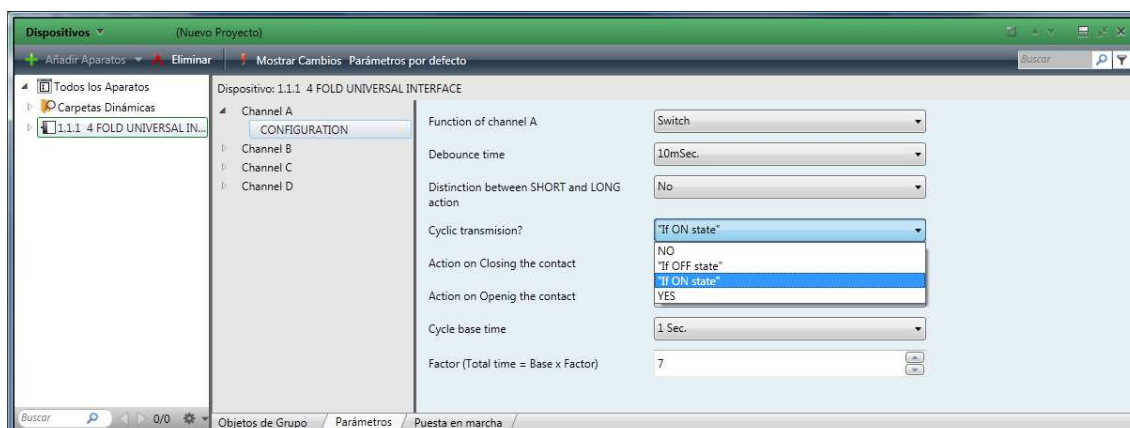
Dispositivos (Nuevo Proyecto)

Añadir Aparatos Eliminar Mostrar Cambios Parámetros por defecto Buscar

Todos los Aparatos
Carpetas Dinámicas
1.1.1 4 FOLD UNIVERSAL IN...

Dispositivo: 1.1.1 4 FOLD UNIVERSAL INTERFACE

Channel A
CONFIGURATION
Channel B
Channel C
Channel D

Function of channel A | Switch
Debounce time | 10mSec.
Distinction between SHORT and LONG action | No
Cyclic transmision? | "If ON state"
NO
"If OFF state"
"If ON state"
YES
Action on Closing the contact
Action on Openig the contact
Cycle base time | 1 Sec.
Factor (Total time = Base x Factor) | 7

Buscar 0/0 Objetos de Grupo Parámetros Puesta en marcha